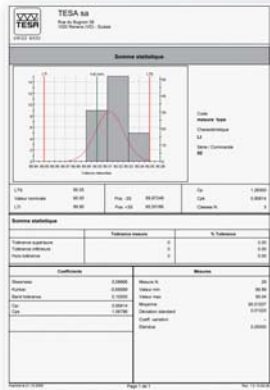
TESA sa

Rue du Bugnon 38
1020 Renens (VD) - Suisse

Somme statistique

Code
mesure type

Caractéristique
L1

Série / Commande
02

Somme statistique

Tolérance mesure

% Tolérance

Tolérance supérieure

Tolérance inférieure

Hors tolérance

Coefficients

Mesures

Page 1 de 1